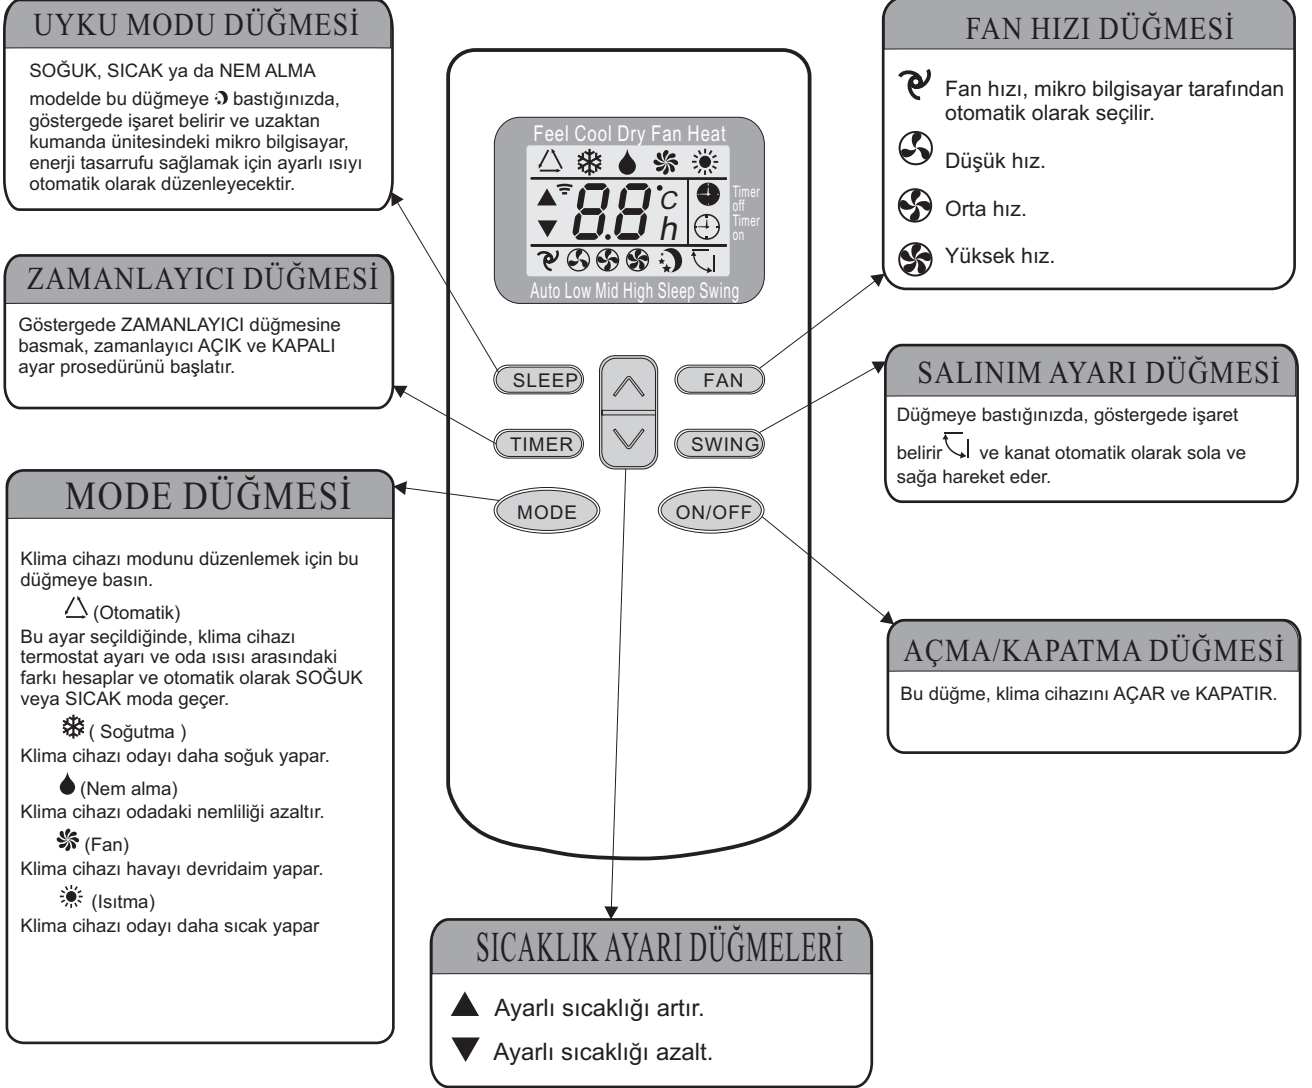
UYKU MODU DÜĞMESİ

SOĞUK, SICAK ya da NEM ALMA modelde bu düğmeye bastığınızda, göstergede işaret belirir ve uzaktan kumanda ünitesindeki mikro bilgisayar, enerji tasarrufu sağlamak için ayarlı ısıyı otomatik olarak düzenleyecektir.

ZAMANLAYICI DÜĞMESİ

Göstergede ZAMANLAYICI düğmesine basmak, zamanlayıcı AÇIK ve KAPALI ayar prosedürünü başlatır.

MODE DÜĞMESİ

Klima cihazı modunu düzenlemek için bu düğmeye basın.

(Otomatik)
Bu ayar seçildiğinde, klima cihazı termostat ayarı ve oda ısısı arasındaki farkı hesaplar ve otomatik olarak SOĞUK veya SICAK moda geçer.

( Soğutma )
Klima cihazı odayı daha soğuk yapar.

(Nem alma)
Klima cihazı odadaki nemliliği azaltır.

(Fan)
Klima cihazı havayı devridaim yapar.

(Isıtma)
Klima cihazı odayı daha sıcak yapar

Feel Cool Dry Fan Heat

88 °C h

Timer off
Timer on

Auto Low Mid High Sleep Swing

SLEEP
FAN
TIMER
SWING
MODE
ON/OFF

FAN HIZI DÜĞMESİ

Fan hızı, mikro bilgisayar tarafından otomatik olarak seçilir.

Düşük hız.

Orta hız.

Yüksek hız.

SALINIM AYARI DÜĞMESİ

Düğmeye bastığınızda, göstergede işaret belirir ve kanat otomatik olarak sola ve sağa hareket eder.

AÇMA/KAPATMA DÜĞMESİ

Bu düğme, klima cihazını AÇAR ve KAPATIR.

SICAKLIK AYARI DÜĞMELERİ

▲ Ayarlı sıcaklığı artır.

▼ Ayarlı sıcaklığı azalt.